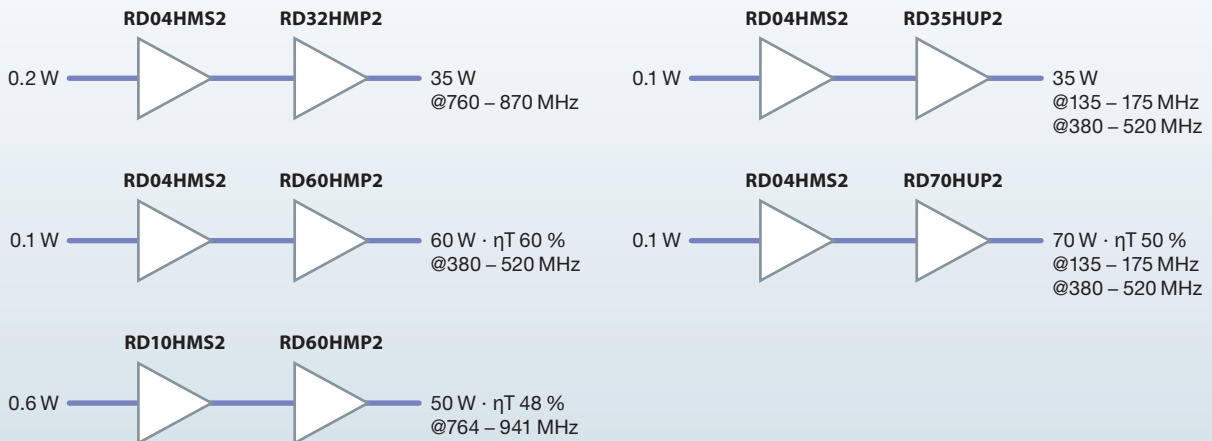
RD04HMS2 RD32HMP2

0.2 W

35 W
@760 – 870 MHz

RD04HMS2 RD35HUP2

0.1 W

35 W
@135 – 175 MHz
@380 – 520 MHz

RD04HMS2 RD60HMP2

0.1 W

60 W · ηT 60 %
@380 – 520 MHz

RD04HMS2 RD70HUP2

0.1 W

70 W · ηT 50 %
@135 – 175 MHz
@380 – 520 MHz

RD10HMS2 RD60HMP2

0.6 W

50 W · ηT 48 %
@764 – 941 MHz